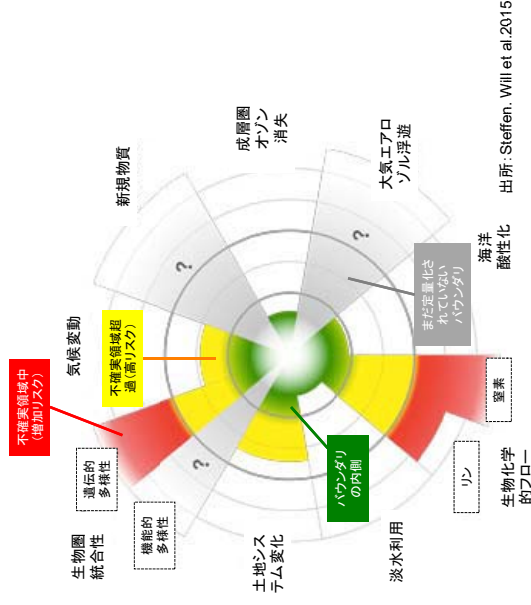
出所：Steffen, Will et al.2015

成層圏オゾン消失

大気エアロゾル浮遊

新規物質

?

?

海洋酸性化

まだ定量化されていないバウンダリ

気候変動

不確実領域超過（高リスク）

不確実領域中（増加リスク）

窒素

遺伝的多様性

?

バウンダリの内側

リン

生物圏統合性

機能的多様性

生物化学的フロー

土地システム変化

淡水利用